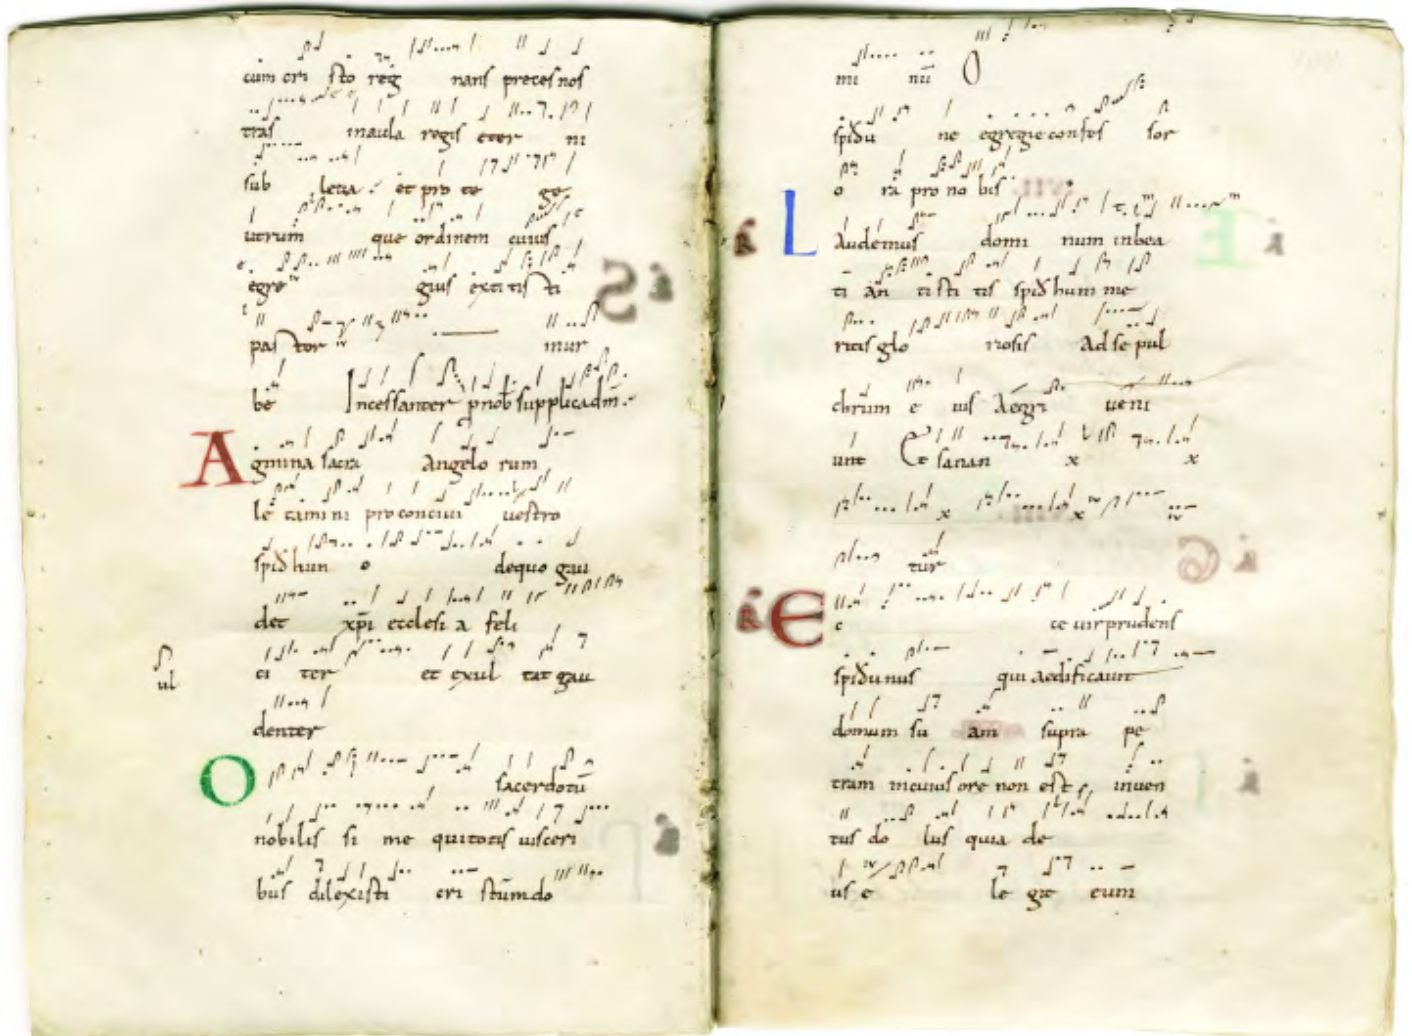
cum cri sto reg nans preces nos
tras inaula regis eter ni
sub leta et pro re ge
nerum que ordinem eius
egre gius exer cuis ti
pas tor mur
be Incessanter pro nobis supplicaam.

Agmina sacra angelo rum
le tamini pro conciui uestro
spidhun o de quo gau
det xpi ecclesi a feli
ci ter et exul tat gau
denter

O sacerdotu
nobilis si me quitoris uisceri
bus dilexisti cri stum do

mi nu O
spidu ne egregie confes sor
o ra pro no bis

Laudemus domi num in bea
ti an tisti tis spidhum me
ritis glo riosis ad se pul
chrum e ius aegri ueni
unt Et sanan x x
tur

Ece uir prudens
spidunus qui aedificauit
domum su am supra pe
tram in cuius ore non est fi nuen
tus do lus quia de
us e le git eum